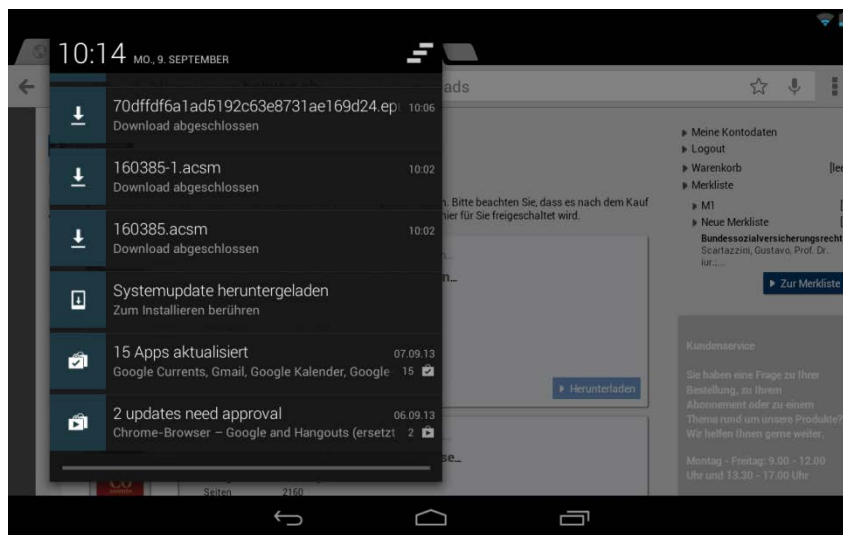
10:14 MO., 9. SEPTEMBER

70dffdf6a1ad5192c63e8731ae169d24.ep 10:06
Download abgeschlossen

160385-1.acsm 10:02
Download abgeschlossen

160385.acsm 10:02
Download abgeschlossen

Systemupdate heruntergeladen
Zum Installieren berühren

15 Apps aktualisiert 07.09.13
Google Currents, Gmail, Google Kalender, Google 15

2 updates need approval 06.09.13
Chrome-Browser – Google and Hangouts (ersetzt 2

ads

n. Bitte beachten Sie, dass es nach dem Kauf
hier für Sie freigeschaltet wird.

Herunterladen

Seiten 2160

Meine Kontodaten
Logout
Warenkorb [lee
Merkliste
M1
Neue Merkliste
Bundessozialversicherungsrecht
Scartazzini, Gustavo, Prof. Dr. iur.,...
Zur Merkliste

Kundenservice
Sie haben eine Frage zu Ihrer Bestellung, zu Ihrem Abonnement oder zu einem Thema rund um unsere Produkte? Wir helfen Ihnen gerne weiter.
Montag - Freitag: 9.00 - 12.00 Uhr und 13.30 - 17.00 Uhr